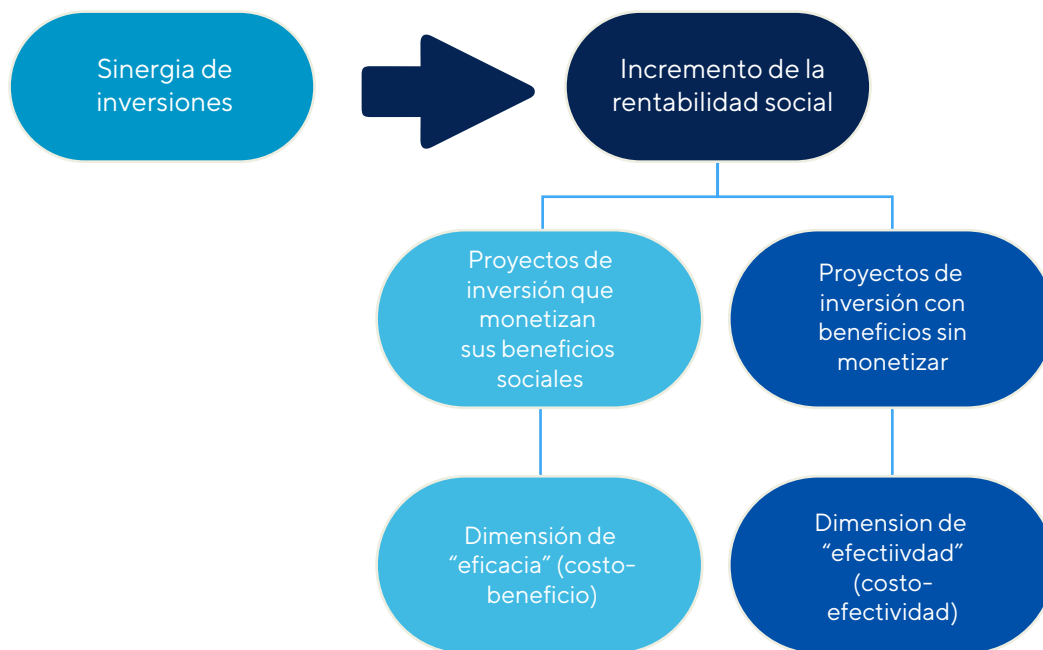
Sinergia de inversiones

Incremento de la rentabilidad social

Proyectos de inversión que monetizan sus beneficios sociales

Proyectos de inversión con beneficios sin monetizar

Dimensión de "eficacia" (costo-beneficio)

Dimension de "efectiivdad" (costo-efectividad)